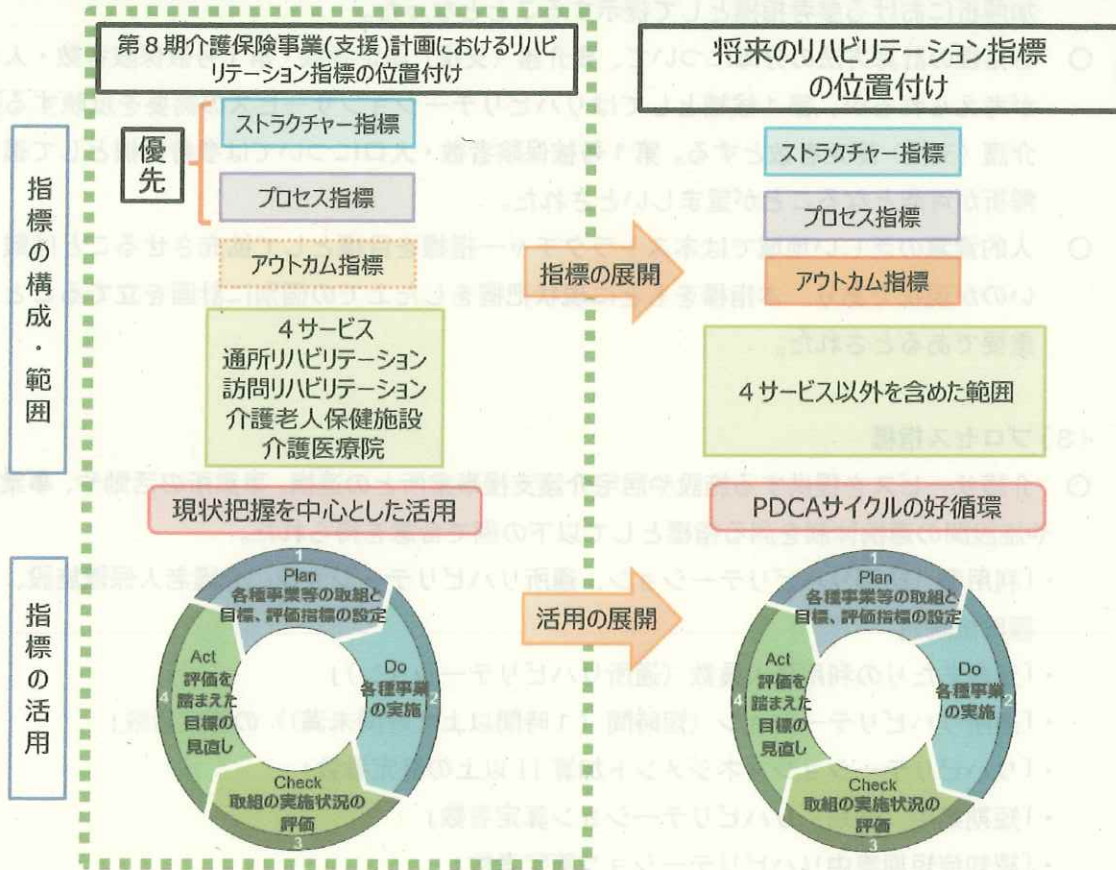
第８期介護保険事業(支援)計画におけるリハビリテーション指標の位置付け

将来のリハビリテーション指標の位置付け

指標の構成・範囲

優先

ストラクチャー指標

プロセス指標

アウトカム指標

４サービス
通所リハビリテーション
訪問リハビリテーション
介護老人保健施設
介護医療院

指標の展開

ストラクチャー指標

プロセス指標

アウトカム指標

４サービス以外を含めた範囲

指標の活用

現状把握を中心とした活用

1
Plan
各種事業等の取組と目標、評価指標の設定

2
Do
各種事業の実施

3
Check
取組の実施状況の評価

4
Act
評価を踏まえた目標の見直し

活用の展開

PDCAサイクルの好循環

1
Plan
各種事業等の取組と目標、評価指標の設定

2
Do
各種事業の実施

3
Check
取組の実施状況の評価

4
Act
評価を踏まえた目標の見直し